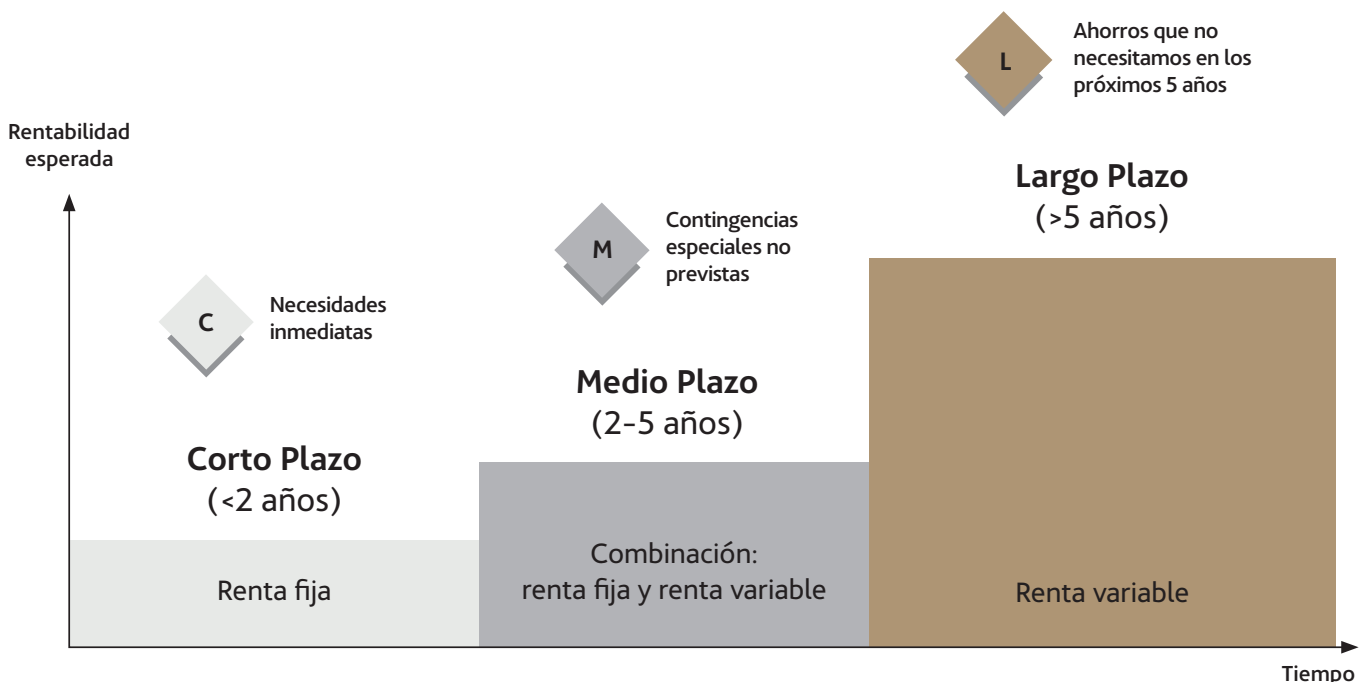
L

Ahorros que no necesitamos en los próximos 5 años

Rentabilidad esperada

Largo Plazo
(>5 años)

M

Contingencias especiales no previstas

C

Necesidades inmediatas

Medio Plazo
(2-5 años)

Corto Plazo
(<2 años)

Renta fija

Combinación:
renta fija y renta variable

Renta variable

Tiempo